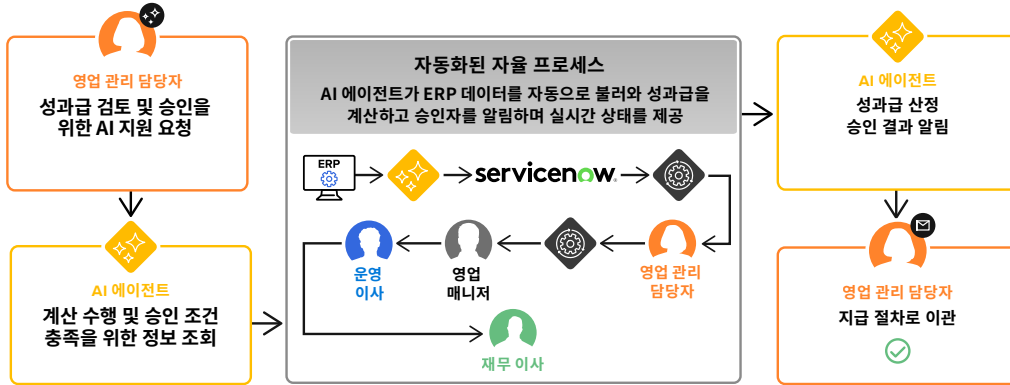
영업 관리 담당자

성과급 검토 및 승인을 위한 AI 지원 요청

AI 에이전트

계산 수행 및 승인 조건 충족을 위한 정보 조회

자동화된 자율 프로세스

AI 에이전트가 ERP 데이터를 자동으로 불러와 성과급을 계산하고 승인자를 알림하며 실시간 상태를 제공

ERP

servicenow.

영업 관리 담당자

영업 매니저

운영 이사

재무 이사

AI 에이전트

성과급 산정 승인 결과 알림

영업 관리 담당자

지급 절차로 이관